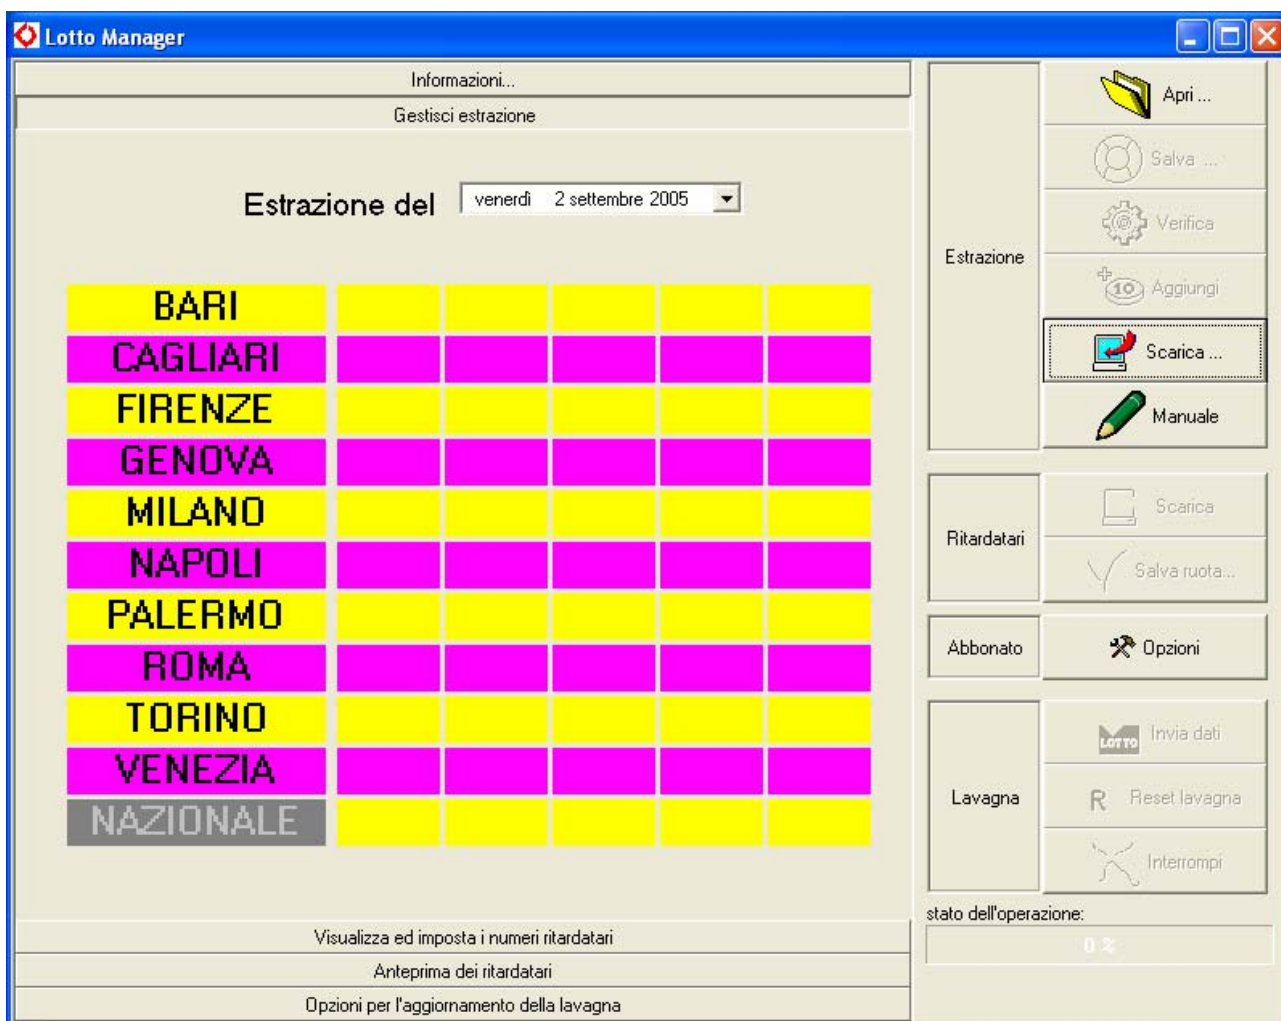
Lotto Manager

Informazioni...

Gestisci estrazione

Estrazione del venerdì 2 settembre 2005

BARI
CAGLIARI
FIRENZE
GENOVA
MILANO
NAPOLI
PALERMO
ROMA
TORINO
VENEZIA
NAZIONALE

Visualizza ed imposta i numeri ritardatari

Anteprima dei ritardatari

Opzioni per l'aggiornamento della lavagna

Estrazione
Apri ...
Salva ...
Verifica
10 Aggiungi
Scarica ...
Manuale

Ritardatari
Scarica
Salva ruota...

Abbonato
Opzioni

Lavagna
LOTTO Invia dati
R Reset lavagna
Interrompi

stato dell'operazione:
0 %